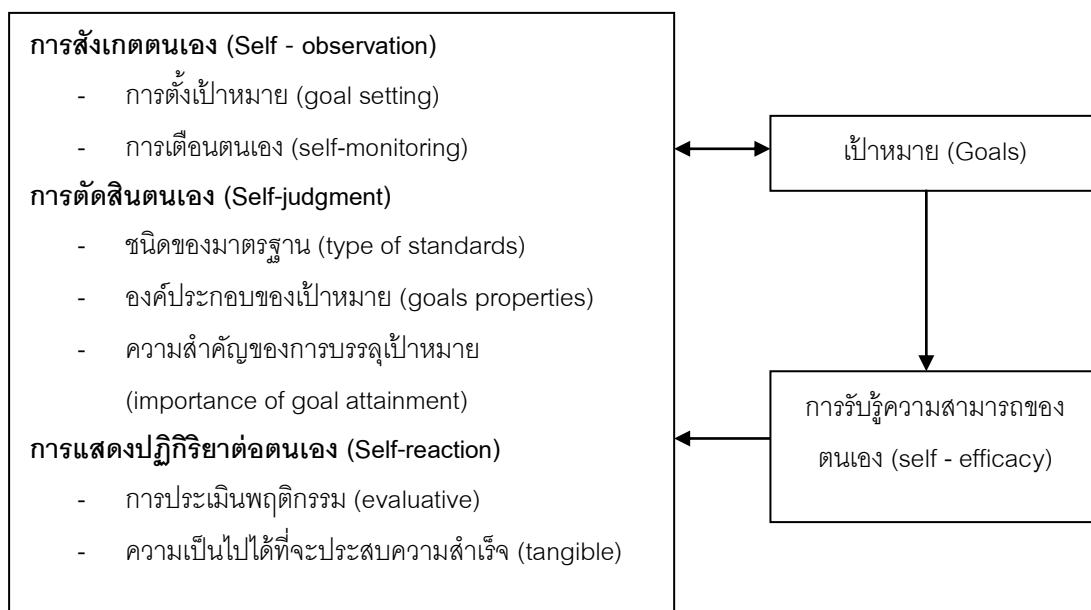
**การสังเกตตนเอง (Self - observation)**

- การตั้งเป้าหมาย (goal setting)
- การเตือนตนเอง (self-monitoring)

**การตัดสินตนเอง (Self-judgment)**

- ชนิดของมาตรฐาน (type of standards)
- องค์ประกอบของเป้าหมาย (goals properties)
- ความสำคัญของการบรรลุเป้าหมาย (importance of goal attainment)

**การแสดงปฏิกิริยาต่อตนเอง (Self-reaction)**

- การประเมินพฤติกรรม (evaluative)
- ความเป็นไปได้ที่จะประสบความสำเร็จ (tangible)

เป้าหมาย (Goals)

การรับรู้ความสามารถของตนเอง (self - efficacy)